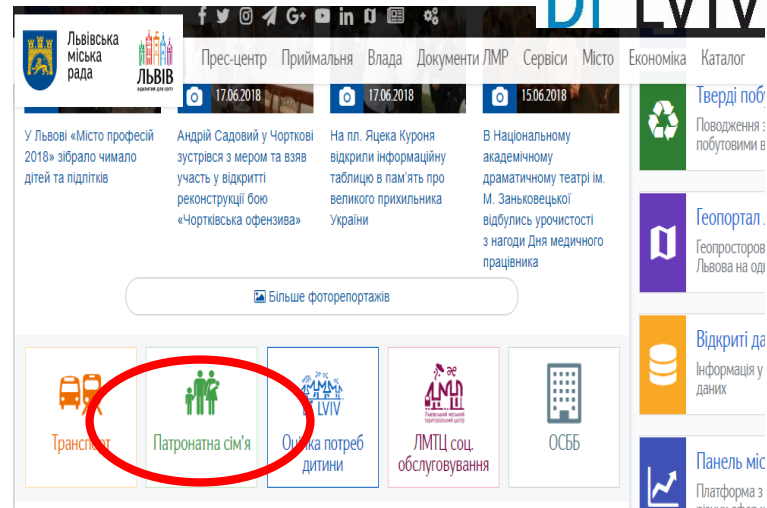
Львівська міська рада

ЛЬВІВ
відкритий для світу

Прес-центр Приймальня Влада Документи ЛМР Сервіси Місто Економіка Каталог

У Львові «Місто професій 2018» зібрало чимало дітей та підлітків

17.06.2018
Андрій Садовий у Чорткові зустрівся з мером та взяв участь у відкритті реконструкції бою «Чортківська офензива»

17.06.2018
На пл. Яцека Куроня відкрили інформаційну таблицю в пам'ять про великого прихильника України

15.06.2018
В Національному академічному драматичному театрі ім. М. Заньковецької відбулись урочистості з нагоди Дня медичного працівника

Більше фоторепортажів

Транспорт

Патронатна сім'я

LVIV
Оцінка потреб дитини

Львівський міський територіальний центр
ЛМТЦ соц. обслуговування

ОСББ

Тверді побу
Поводження з побутовими в

Геопортал
Геопросторов Львова на оді

Відкриті да
Інформація у даних

Панель міс
Платформа з